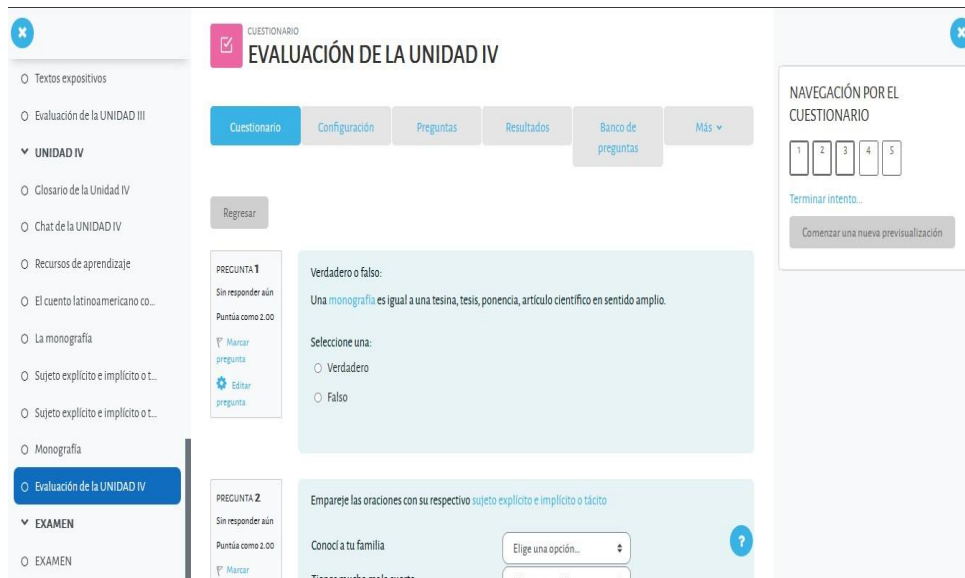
Textos expositivos
Evaluación de la UNIDAD III
UNIDAD IV
Glosario de la Unidad IV
Chat de la UNIDAD IV
Recursos de aprendizaje
El cuento latinoamericano co...
La monografía
Sujeto explícito e implícito o t...
Sujeto explícito e implícito o t...
Monografía
Evaluación de la UNIDAD IV
EXAMEN
EXAMEN

CUESTIONARIO
EVALUACIÓN DE LA UNIDAD IV

Cuestionario | Configuración | Preguntas | Resultados | Banco de preguntas | Más

Regresar

PREGUNTA 1
Sin responder aún
Puntúa como 2.00
Marcar pregunta
Editar pregunta

Verdadero o falso:
Una monografía es igual a una tesina, tesis, ponencia, artículo científico en sentido amplio.

Seleccione una:
Verdadero
Falso

PREGUNTA 2
Sin responder aún
Puntúa como 2.00
Marcar

Empareje las oraciones con su respectivo sujeto explícito e implícito o tácito

Conocí a tu familia
Elige una opción...
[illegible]

NAVEGACIÓN POR EL CUESTIONARIO
1 2 3 4 5
Terminar intento...
Comenzar una nueva previsualización